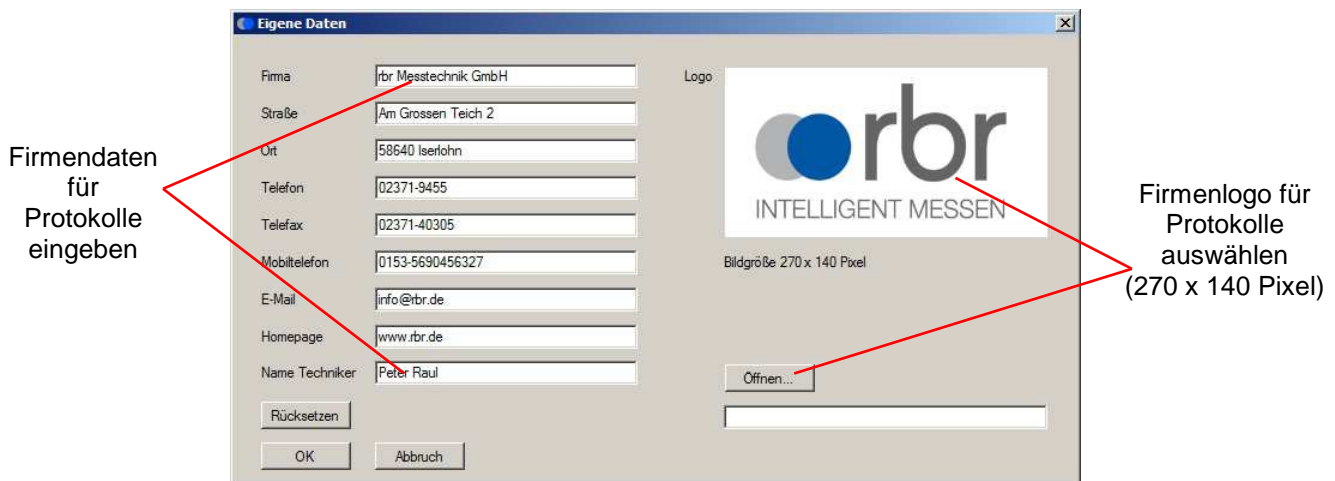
Eigene Daten

Firmendaten für Protokolle eingeben

| | |
|---|---|
| Firma | rbr Messtechnik GmbH |
| Straße | Am Grossen Teich 2 |
| Ort | 58640 Iserlohn |
| Telefon | 02371-9455 |
| Telefax | 02371-40305 |
| Mobiltelefon | 0153-5690456327 |
| E-Mail | info@rbr.de |
| Homepage | www.rbr.de |
| Name Techniker | Peter Raul |

Rücksetzen

OK Abbruch

Logo

rbr
INTELLIGENT MESSEN

Bildgröße 270 x 140 Pixel

Öffnen...

Firmenlogo für Protokolle auswählen (270 x 140 Pixel)